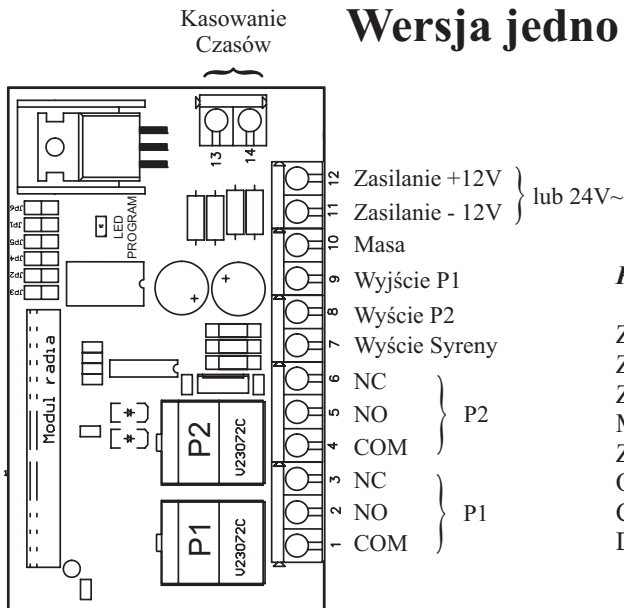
Kasowanie Czasów

Wersja jedno

13 14

JP6 JP1 JP5 JP4 JP2 JP3

LED PROGRAM

Modul radia

P2 U23072C

P1 U23072C

12 Zasilanie +12V
11 Zasilanie - 12V
lub 24V~
10 Masa
9 Wyjście P1
8 Wyście P2
7 Wyście Syreny
6 NC
5 NO
4 COM
P2
3 NC
2 NO
1 COM
P1

F

Z
Z
Z
M
Z
C
C
D